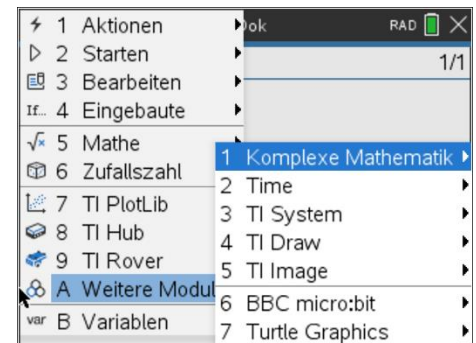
1 Aktionen
2 Starten
3 Bearbeiten
If... 4 Eingebaute
5 Mathe
6 Zufallszahl
7 TI PlotLib
8 TI Hub
9 TI Rover
A Weitere Modul
var B Variablen

ok
RAD
1/1

1 Komplexe Mathematik
2 Time
3 TI System
4 TI Draw
5 TI Image
6 BBC micro:bit
7 Turtle Graphics